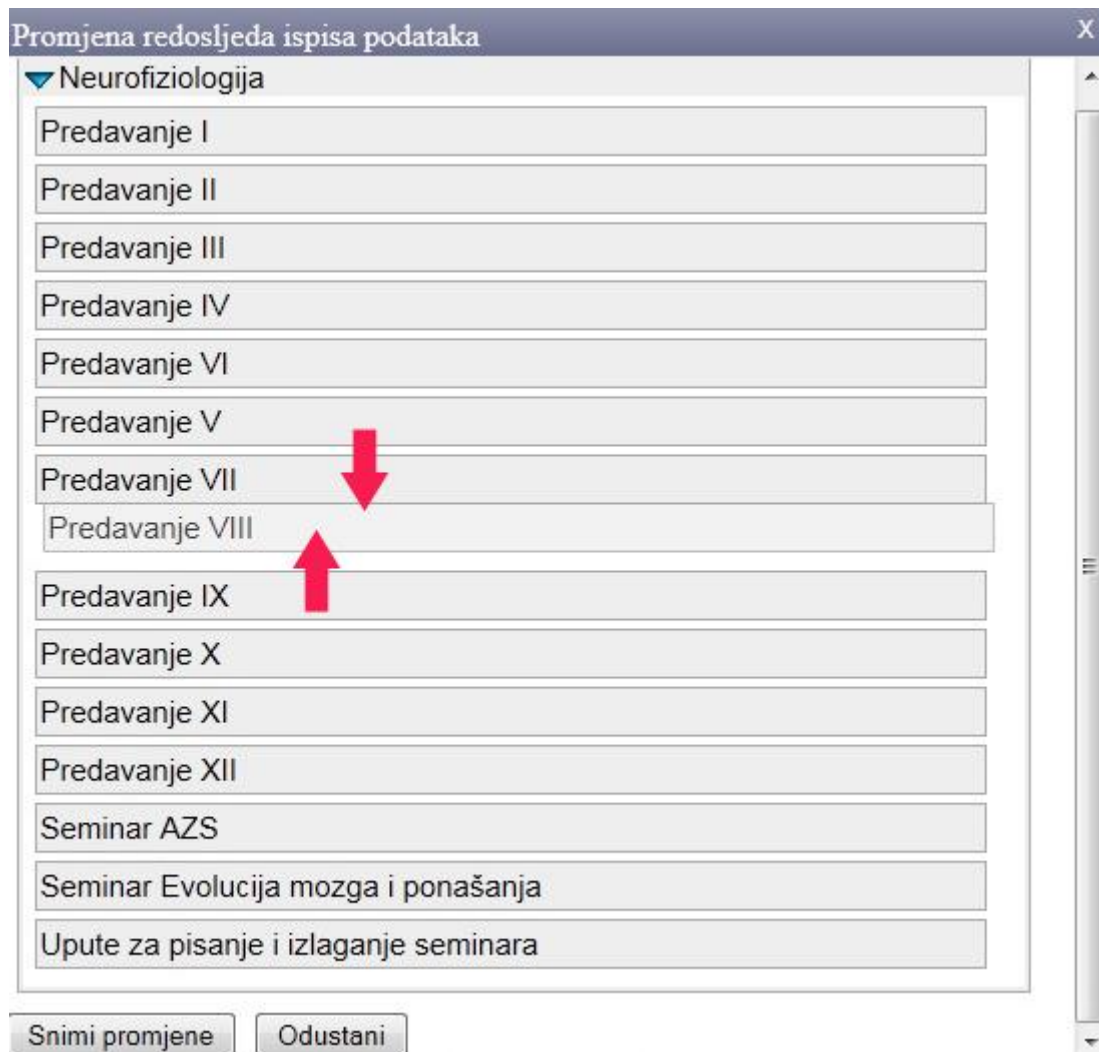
Promjena redosljeda ispisa podataka
X

Neurofiziologija

Predavanje I

Predavanje II

Predavanje III

Predavanje IV

Predavanje VI

Predavanje V

Predavanje VII

Predavanje VIII

Predavanje IX

Predavanje X

Predavanje XI

Predavanje XII

Seminar AZS

Seminar Evolucija mozga i ponašanja

Upute za pisanje i izlaganje seminara

Snimi promjene
Odustani